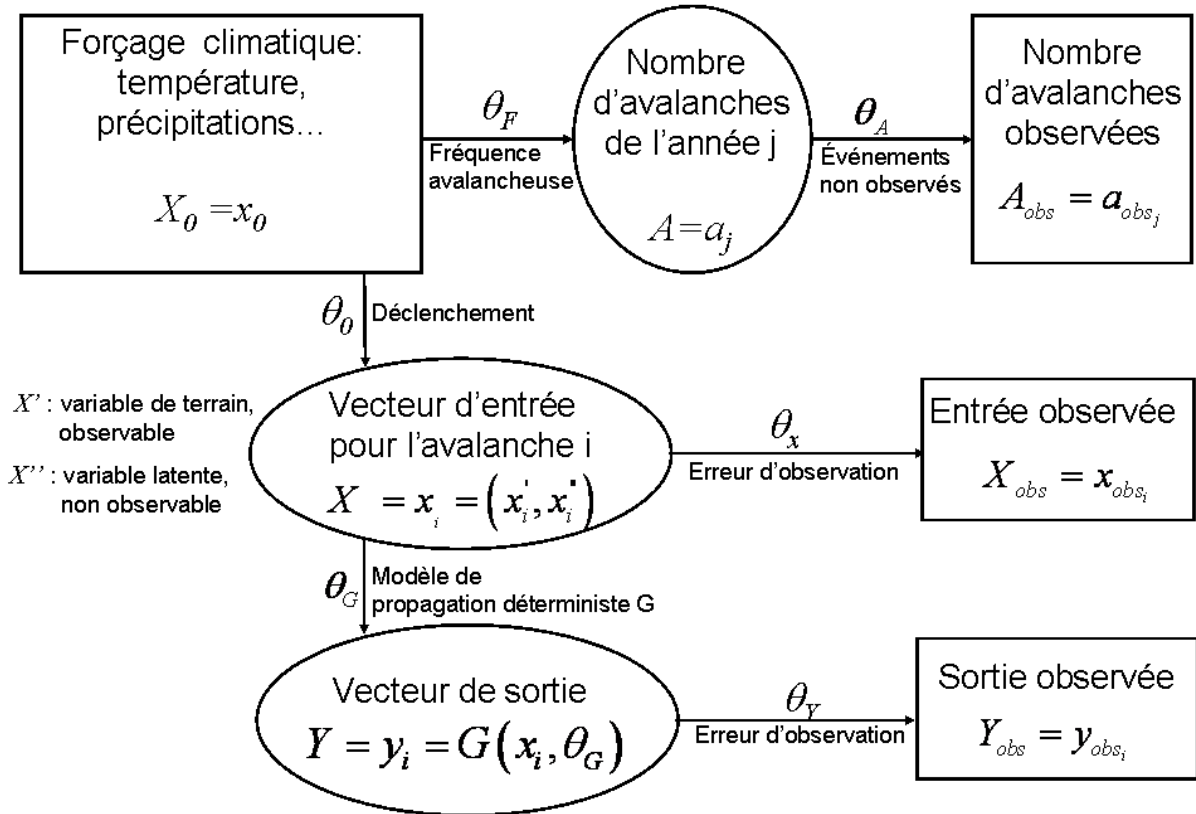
Forçage climatique: température, précipitations…

$X_0 = x_0$

$\theta_F$
Fréquence avalancheuse

Nombre d'avalanches de l'année j

$A = a_j$

$\theta_A$
Événements non observés

Nombre d'avalanches observées

$A_{obs} = a_{obs_j}$

$\theta_0$ Déclenchement

$X'$ : variable de terrain, observable

$X''$ : variable latente, non observable

Vecteur d'entrée pour l'avalanche i

$X = x_i = \left(x_i', x_i''\right)$

$\theta_x$
Erreur d'observation

Entrée observée

$X_{obs} = x_{obs_i}$

$\theta_G$ Modèle de propagation déterministe G

Vecteur de sortie

$Y = y_i = G\left(x_i, \theta_G\right)$

$\theta_Y$
Erreur d'observation

Sortie observée

$Y_{obs} = y_{obs_i}$